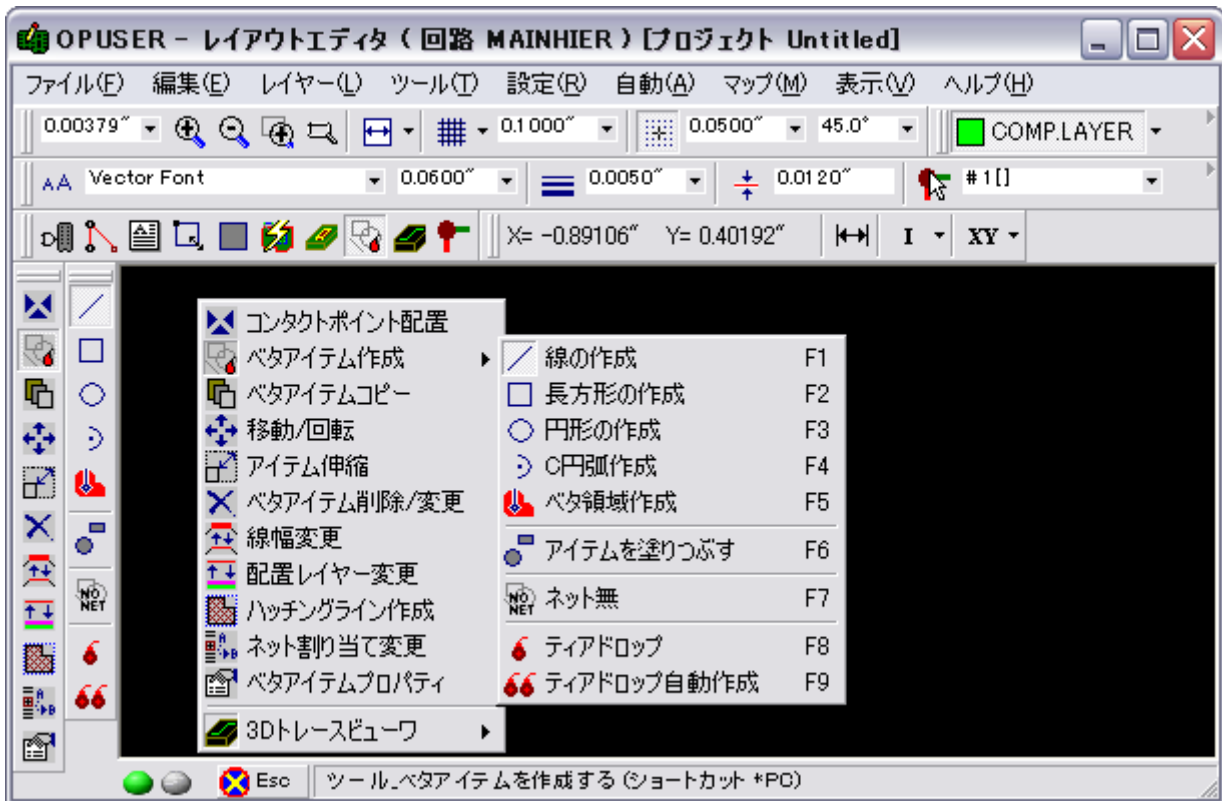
OPUSER – レイアウトエディタ ( 回路 MAINHIER ) [プロジェクト Untitled]

ファイル(F) 編集(E) レイヤー(L) ツール(T) 設定(R) 自動(A) マップ(M) 表示(V) ヘルプ(H)

0.00379″ 0.1000″ 0.0500″ 45.0° COMP.LAYER

Vector Font 0.0600″ 0.0050″ 0.0120″ #1[]

X= -0.89106″ Y= 0.40192″ I XY

コンタクトポイント配置
ベタアイテム作成
ベタアイテムコピー
移動/回転
アイテム伸縮
ベタアイテム削除/変更
線幅変更
配置レイヤー変更
ハッチングライン作成
ネット割り当て変更
ベタアイテムプロパティ
3Dトレースビューワ

| | |
|---|---|
| 線の作成 | F1 |
| 長方形の作成 | F2 |
| 円形の作成 | F3 |
| C円弧作成 | F4 |
| ベタ領域作成 | F5 |
| アイテムを塗りつぶす | F6 |
| ネット無 | F7 |
| ティアドロップ | F8 |
| ティアドロップ自動作成 | F9 |

NO NET

Esc ツール_ベタアイテムを作成する (ショートカット *PC)